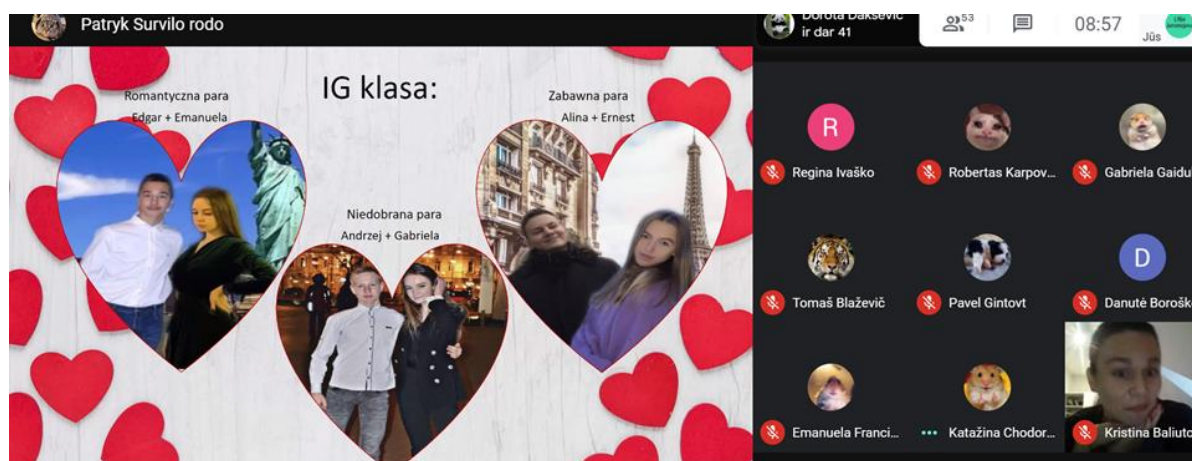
Patryk Survilo rodo

IG klasa:

Romantyczna para
Edgar + Emanuela

Niedobrana para
Andrzej + Gabriela

Zabawna para
Alina + Ernest

Dorota Dakševič ir dar 41

53

08:57

Jūs

R

Regina Ivaško

Robertas Karpov...

Gabriela Gaidu

Tomaš Blaževič

Pavel Gintovt

D

Danutė Boroško

Emanuela Franci...

Katažina Chodor...

Kristina Baliuto